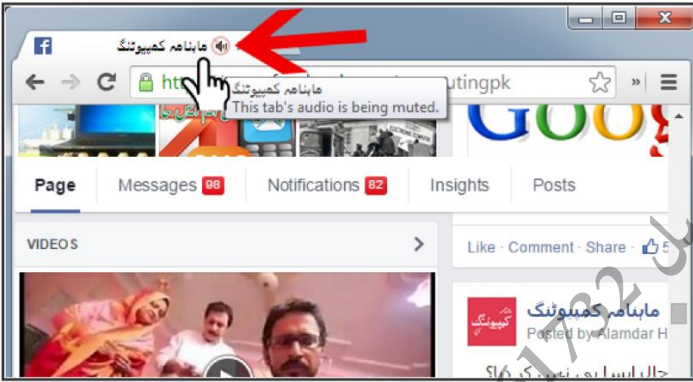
ماہنامہ کمپیوٹنگ

htt utingpk

ماہنامہ کمپیوٹنگ
This tab's audio is being muted.

Page Messages 98 Notifications 82 Insights Posts

VIDEOS

Like · Comment · Share ·

ماہنامہ کمپیوٹنگ
Posted by Alamdar H

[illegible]